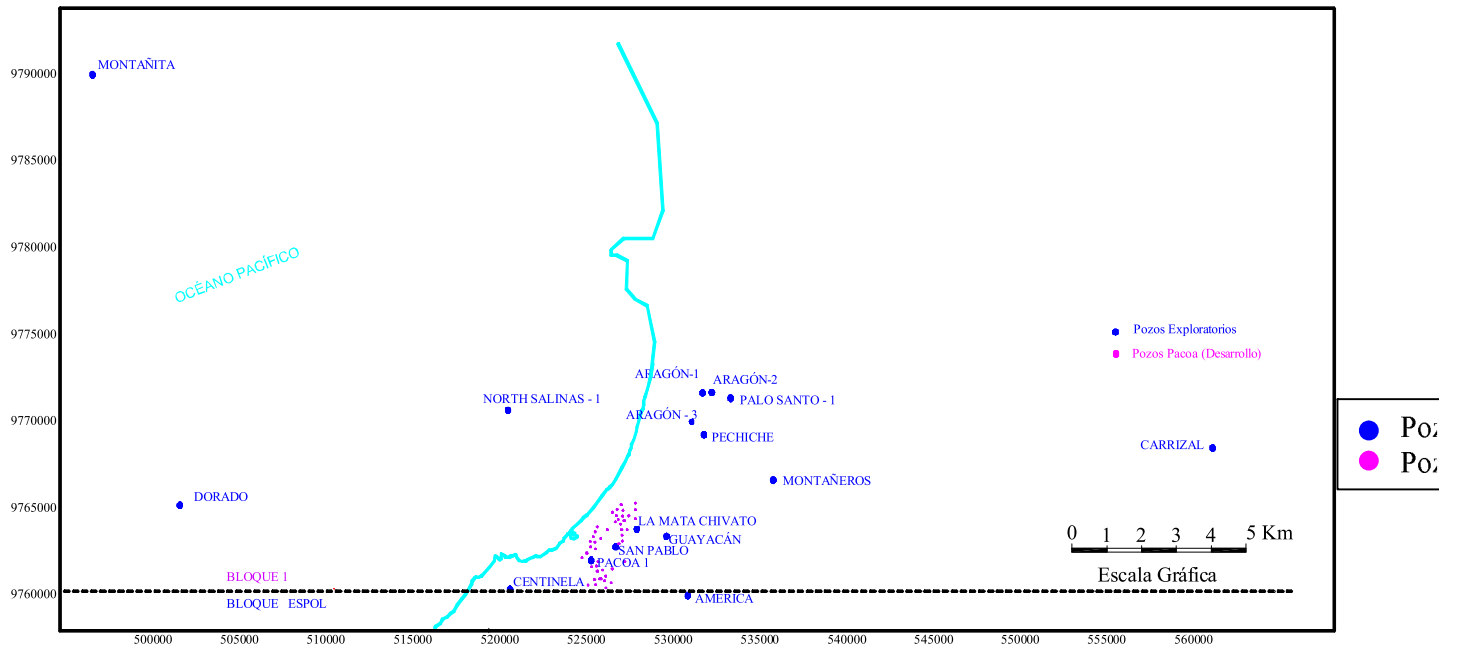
9790000
9785000
9780000
9775000
9770000
9765000
9760000

MONTAÑITA
OCÉANO PACÍFICO
Pozos Exploratorios
Pozos Pacoa (Desarrollo)
ARAGÓN-1
ARAGÓN-2
PALO SANTO - 1
NORTH SALINAS - 1
ARAGÓN - 3
PECHICHE
CARRIZAL
MONTAÑEROS
DORADO
LA MATA CHIVATO
GUAYACÁN
SAN PABLO
PACOA 1
BLOQUE 1
CENTINELA
BLOQUE ESPOL
AMERICA
0 1 2 3 4 5 Km
Escala Gráfica

500000 505000 510000 515000 520000 525000 530000 535000 540000 545000 550000 555000 560000

Poz
Poz